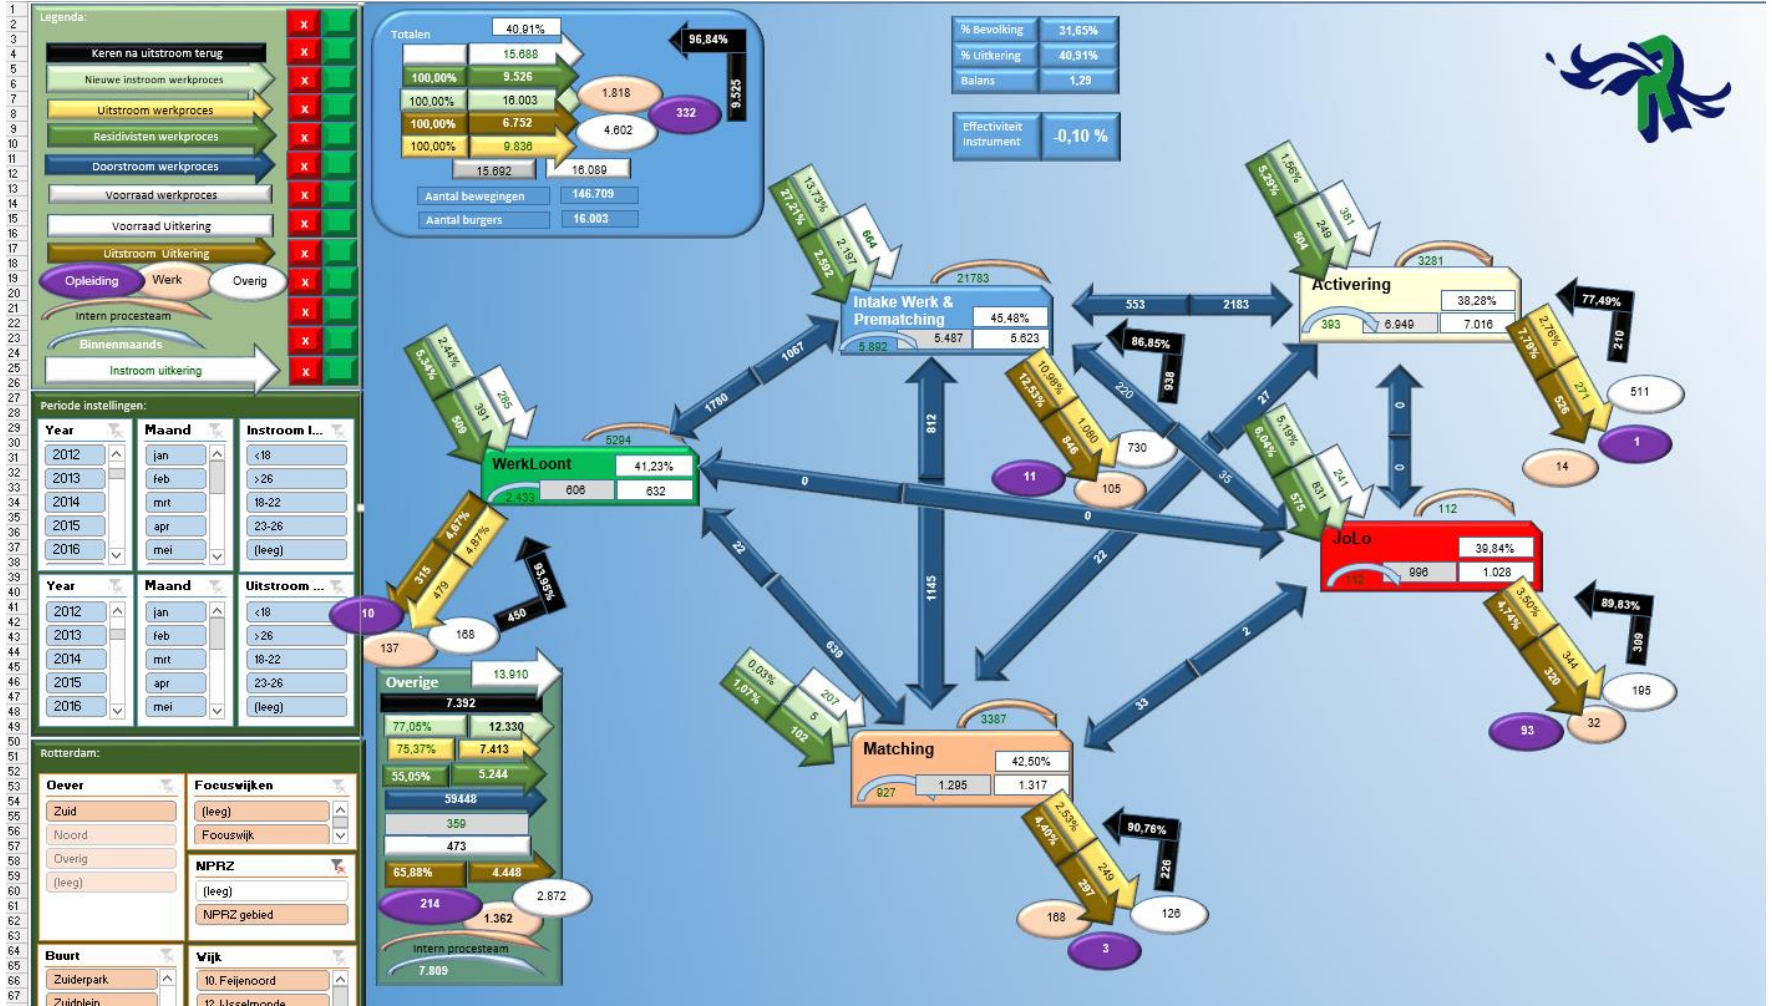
1
2
3
4
5
6
7
8
9
10
11
12
13
14
15
16
17
18
19
20
21
22
23
24
25
26
27
28
29
30
31
32
33
34
35
36
37
38
39
40
41
42
43
44
45
46
47
48
49
50
51
52
53
54
55
56
57
58
59
60
61
62
63
64
65
66

Legenda:
Keren na uitstroom terug
Nieuwe instroom werkproces
Uitstroom werkproces
Residivisten werkproces
Doorstroom werkproces
Voorraad werkproces
Voorraad Uitkering
Uitstroom Uitkering
Opleiding
Werk
Overig
Intern procesteam
Binnenmaands
Instroom uitkering

Periode instellingen:

| Year | Maand | Instroom l... |
|---|---|---|
| 2012 | jan | <18 |
| 2013 | feb | >26 |
| 2014 | mrt | 18-22 |
| 2015 | apr | 23-26 |
| 2016 | mei | (leeg) |

| Year | Maand | Uitstroom ... |
|---|---|---|
| 2012 | jan | <18 |
| 2013 | feb | >26 |
| 2014 | mrt | 18-22 |
| 2015 | apr | 23-26 |
| 2016 | mei | (leeg) |

Rotterdam:
Oever
Zuid
Noord
Overig
(leeg)
Focuswijken
(leeg)
Focuswijk
NPRZ
(leeg)
NPRZ gebied
Buurt
Zuiderpark
Zuidplein
Wijk
10. Feijenoord
12. IJsselmonde

Totalen
40,91%
15.688
100,00% 9.526
100,00% 16.003
100,00% 6.752
100,00% 9.836
15.692
16.089
96,84%
9.525
1.818
4.602
332
Aantal bewegingen 146.709
Aantal burgers 16.003

% Bevolking 31,65%
% Uitkering 40,91%
Balans 1,29
Effectiviteit instrument -0,10 %

13,73%
27,21%
664
2.197
2.592
21783
Intake Werk & Prematching
45,48%
5.892
5.487
5.623
553
2183
86,85%
938
220
10,98%
12,53%
1.080
846
730
11
105
812
1145

1,56%
5,33%
381
249
504
3281
Activering
38,28%
393
6.949
7.016
77,49%
210
2,76%
7,79%
271
526
511
1
14
0
0

2,44%
5,34%
285
391
509
1780
1067
5294
WerkLoont
41,23%
2.433
606
632
0
0
4,67%
4,87%
315
479
93,95%
450
10
168
137

27
35
5,19%
6,04%
241
831
575
112
JoLo
39,84%
112
996
1.028
3,50%
4,74%
89,83%
309
344
320
195
93
32

22
639
22
2
33

Overige
13.910
7.392
77,05% 12.330
75,37% 7.413
55,05% 5.244
59448
359
473
65,88% 4.448
214
2.872
1.362
Intern procesteam
7.809

0,03%
1,07%
207
5
102
3387
Matching
42,50%
927
1.295
1.317
2,53%
4,40%
90,76%
226
249
297
126
168
3